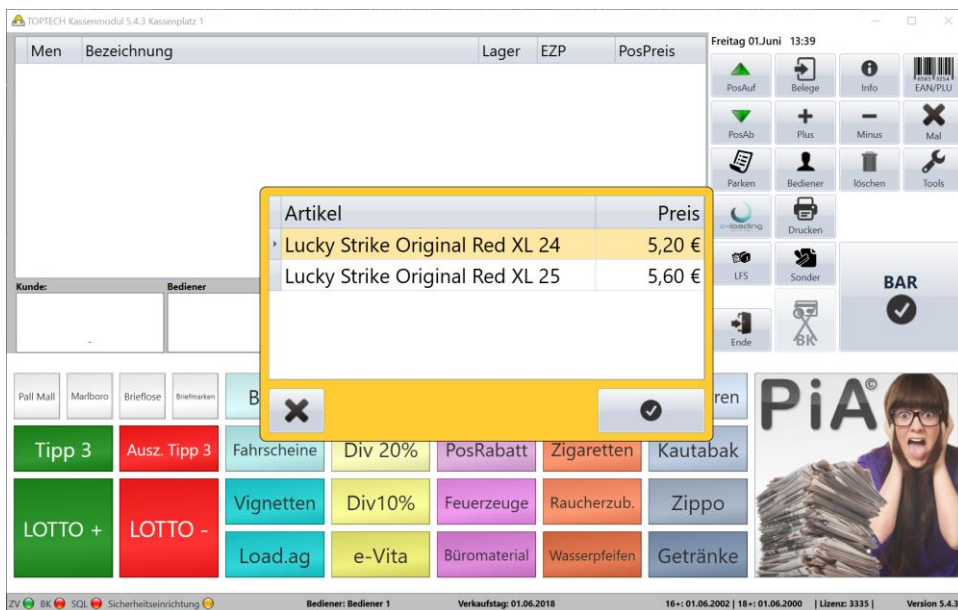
TOPTECH Kassenmodul 5.4.3 Kassenplatz 1

| Men | Bezeichnung | Lager | EZP | PosPreis |
|---|---|---|---|---|

Freitag 01.Juni 13:39

PosAuf
Belege
Info
EAN/PLU
PosAb
Plus
Minus
Mal
Parken
Bediener
löschen
Tools
e-loading
Drucken
LFS
Sonder
BAR
Ende
BK

Kunde:
Bediener

| Artikel | Preis |
|---|---|
| Lucky Strike Original Red XL 24 | 5,20 € |
| Lucky Strike Original Red XL 25 | 5,60 € |

Pall Mall
Marlboro
Brieflose
Briefmarken
B
ren
PiA©

Tipp 3
Ausz. Tipp 3
Fahrscheine
Div 20%
PosRabatt
Zigaretten
Kautabak
LOTTO +
LOTTO -
Vignetten
Div10%
Feuerzeuge
Raucherzub.
Zippo
Load.ag
e-Vita
Büromaterial
Wasserpfeifen
Getränke

ZV BK SQL Sicherheitseinrichtung
Bediener: Bediener 1
Verkaufstag: 01.06.2018
16+: 01.06.2002 | 18+: 01.06.2000 | Lizenz: 3335 |
Version 5.4.3